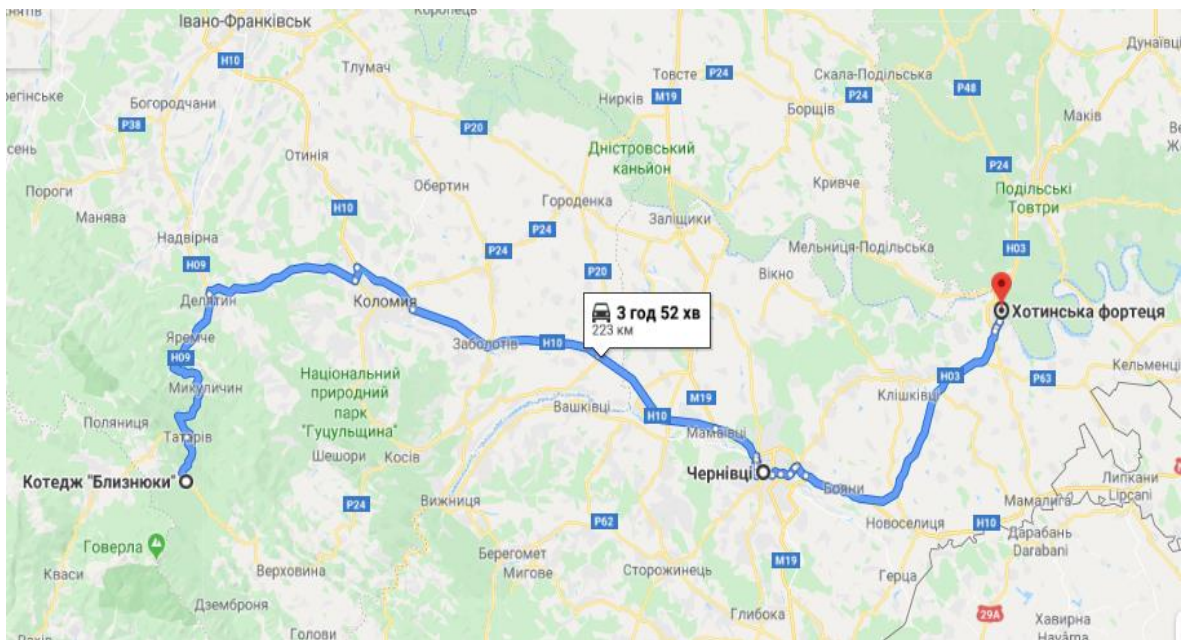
Івано-Франківськ
Коропець
Дунаївці
H10
Тлумач
Товсте
P24
Скала-Подільська
Богородчани
Нирків
M19
Борщів
P24
P48
P38
P20
Маків
Отинія
Дністровський каньйон
P24
Пороги
Обертин
Кривче
Подільські Товтри
Манява
H10
Городенка
Заліщики
Надвірна
P24
P24
Мельниця-Подільська
H03
H09
P20
Вікно
Делятин
Коломия
3 год 52 хв
223 км
Хотинська фортеця
Яремче
Заболотів
H10
H09
Національний природний парк "Гуцульщина"
P63
Кельменці
Микуличин
H03
Поляниця
Вашківці
Клішківці
Татарів
H10
Мамаївці
Шешори
Косів
Котедж "Близнюки"
Чернівці
Бояни
Липкани Lipcani
P24
Вижниця
Новоселиця
Мамалига
P62
H10
Дарабань Darabani
Говерла
Берегомет
M19
Кваси
Верховина
Мигове
Сторожинець
Герца
Дземброня
Глибока
29A
Хавирна
Голови